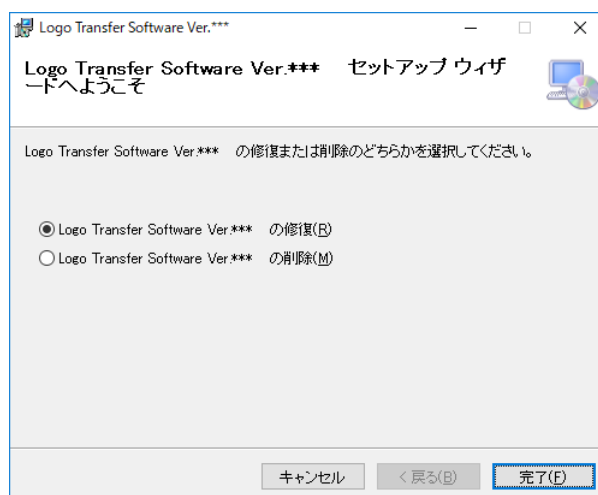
Logo Transfer Software Ver.***

Logo Transfer Software Ver.*** セットアップ ウィザードへようこそ

Logo Transfer Software Ver.*** の修復または削除のどちらかを選択してください。

Logo Transfer Software Ver.*** の修復(R)

Logo Transfer Software Ver.*** の削除(M)

キャンセル　< 戻る(B)　完了(F)